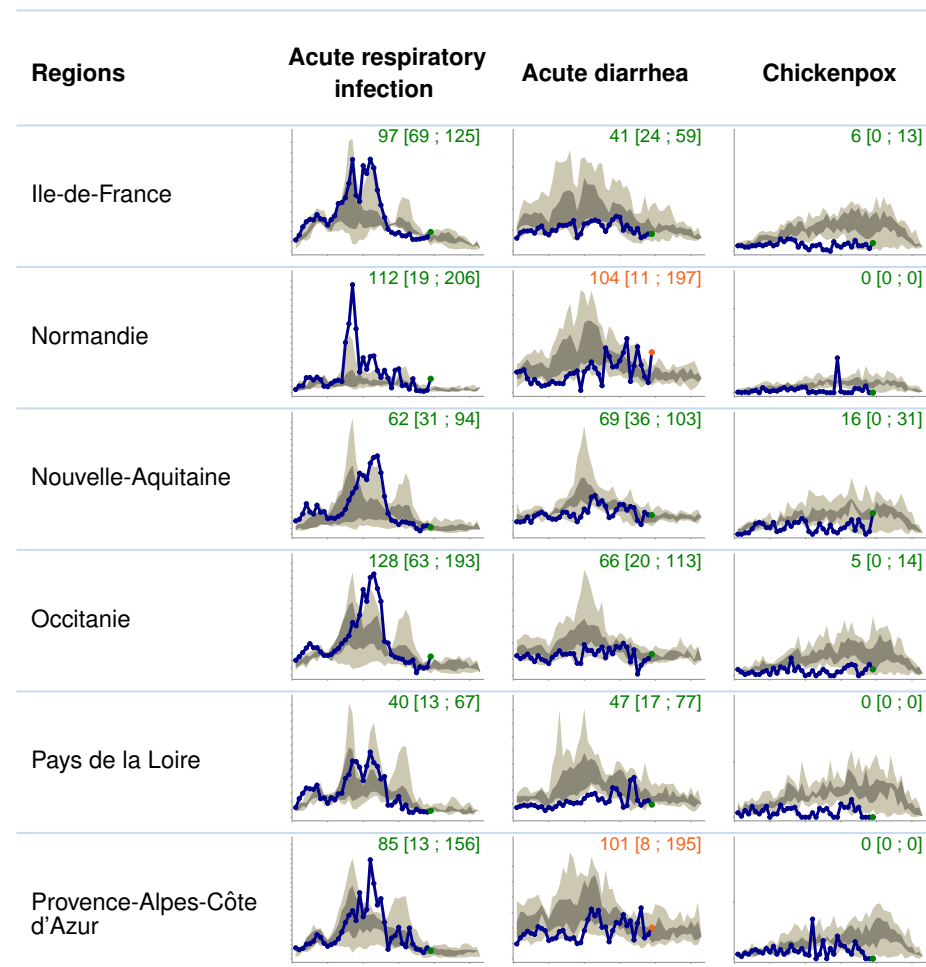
| Regions | Acute respiratory infection | Acute diarrhea | Chickenpox |
|---|---|---|---|
| Ile-de-France | 97 [69 ; 125] | 41 [24 ; 59] | 6 [0 ; 13] |
| Normandie | 112 [19 ; 206] | 104 [11 ; 197] | 0 [0 ; 0] |
| Nouvelle-Aquitaine | 62 [31 ; 94] | 69 [36 ; 103] | 16 [0 ; 31] |
| Occitanie | 128 [63 ; 193] | 66 [20 ; 113] | 5 [0 ; 14] |
| Pays de la Loire | 40 [13 ; 67] | 47 [17 ; 77] | 0 [0 ; 0] |
| Provence-Alpes-Côte d'Azur | 85 [13 ; 156] | 101 [8 ; 195] | 0 [0 ; 0] |